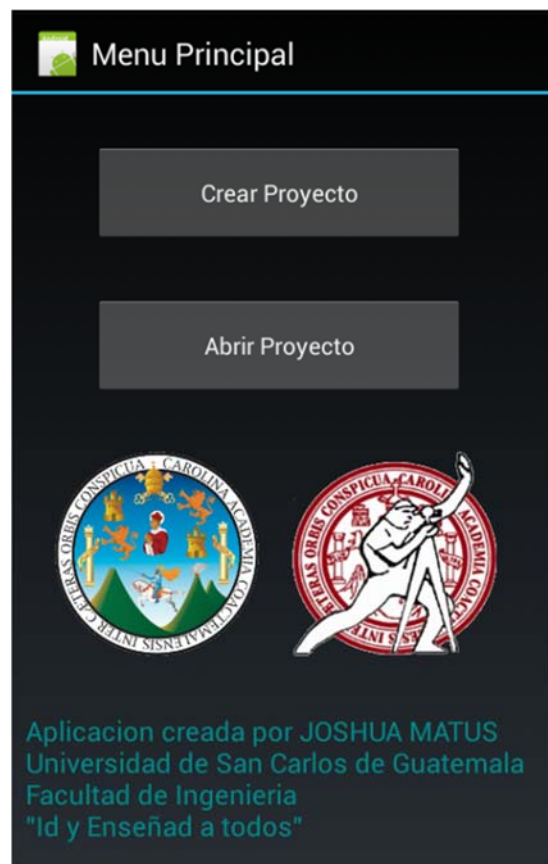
Menu Principal

Crear Proyecto

Abrir Proyecto

CAROLINA ACADEMIA COACTEMALENSIS INTER CETERAS ORBIS CONSPICUA

INTER CETERAS ORBIS CONSPICUA CAROLINA ACADEMIA COA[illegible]

Aplicacion creada por JOSHUA MATUS
Universidad de San Carlos de Guatemala
Facultad de Ingenieria
"Id y Enseñad a todos"